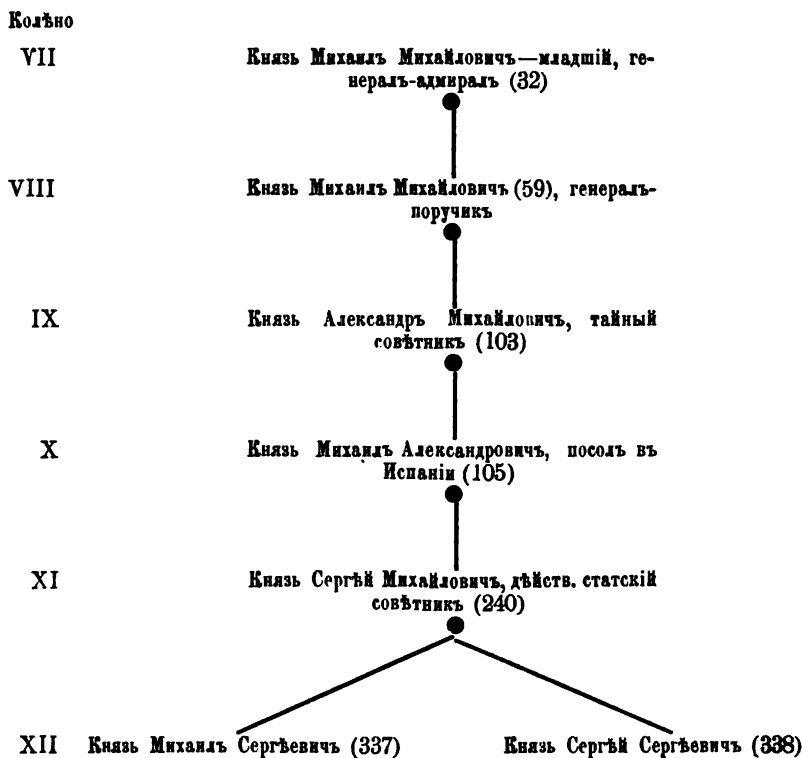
Колѣно

VII Князь Михаилъ Михайловичъ — младшій, генералъ-адмиралъ (32)

VIII Князь Михаилъ Михайловичъ (59), генералъ-поручикъ

IX Князь Александръ Михайловичъ, тайный совѣтникъ (103)

X Князь Михаилъ Александровичъ, посолъ въ Испаніи (105)

XI Князь Сергѣй Михайловичъ, дѣйств. статскій совѣтникъ (240)

XII Князь Михаилъ Сергѣевичъ (337) Князь Сергѣй Сергѣевичъ (338)